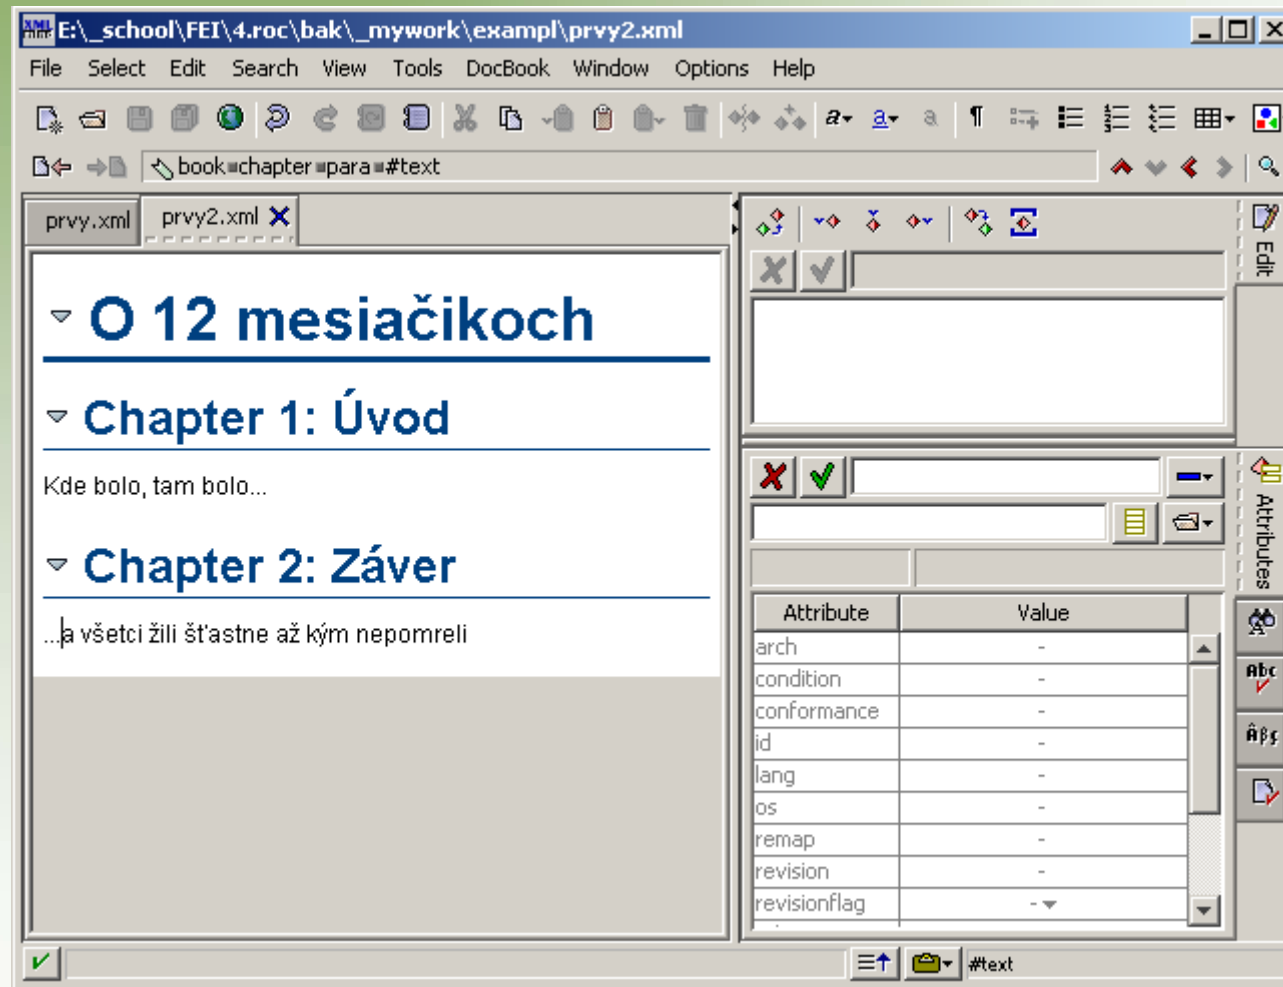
E:\_school\FEI\4.roc\bak\_mywork\exampl\prvy2.xml

File Select Edit Search View Tools DocBook Window Options Help

book chapter para #text

prvy.xml prvy2.xml

O 12 mesiačikoch

Chapter 1: Úvod

Kde bolo, tam bolo...

Chapter 2: Záver

...a všetci žili šťastne až kým nepomreli

Edit

Attributes

| Attribute | Value |
|---|---|
| arch | - |
| condition | - |
| conformance | - |
| id | - |
| lang | - |
| os | - |
| remap | - |
| revision | - |
| revisionflag | - |

#text